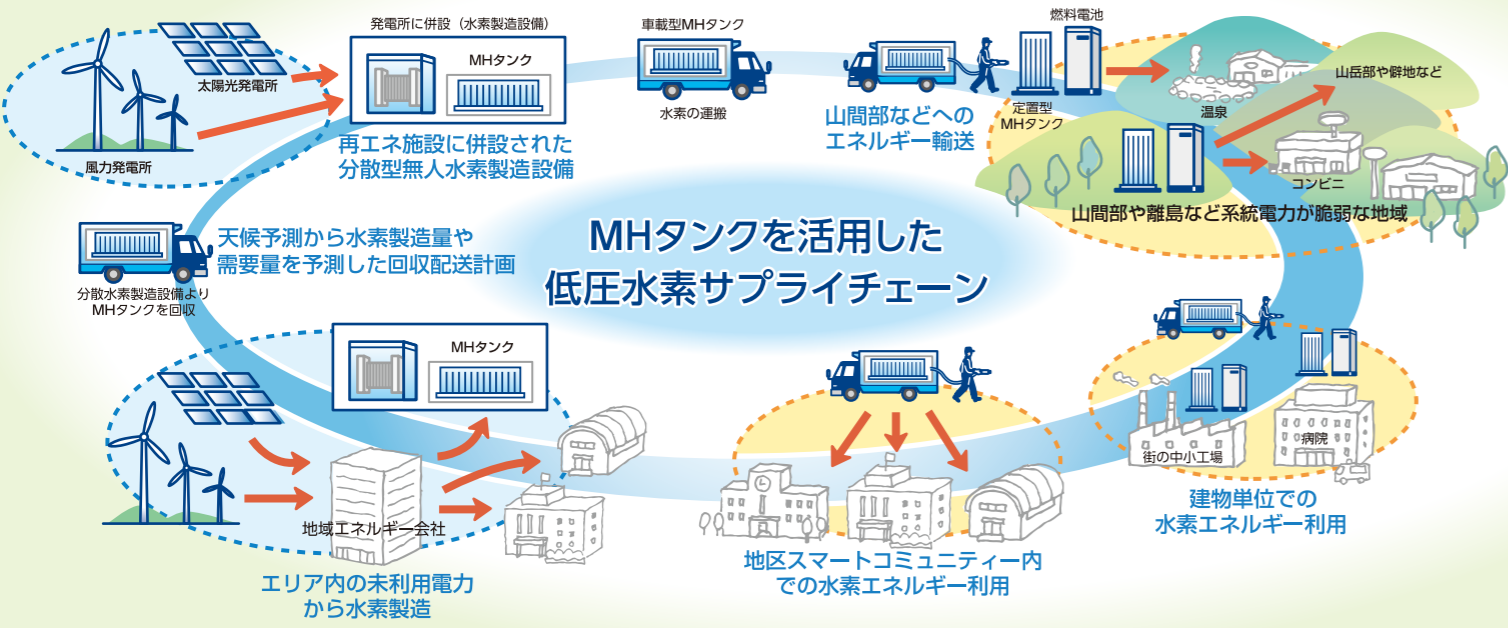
MHタンクを活用した
低圧水素サプライチェーン

太陽光発電所

風力発電所

発電所に併設（水素製造設備）

MHタンク

再エネ施設に併設された
分散型無人水素製造設備

車載型MHタンク

水素の運搬

山間部などへの
エネルギー輸送

燃料電池

定置型
MHタンク

温泉

山岳部や僻地など

コンビニ

山間部や離島など系統電力が脆弱な地域

天候予測から水素製造量や
需要量を予測した回収配送計画

分散水素製造設備より
MHタンクを回収

MHタンク

地域エネルギー会社

エリア内の未利用電力
から水素製造

地区スマートコミュニティー内
での水素エネルギー利用

街の中小工場

病院

建物単位での
水素エネルギー利用